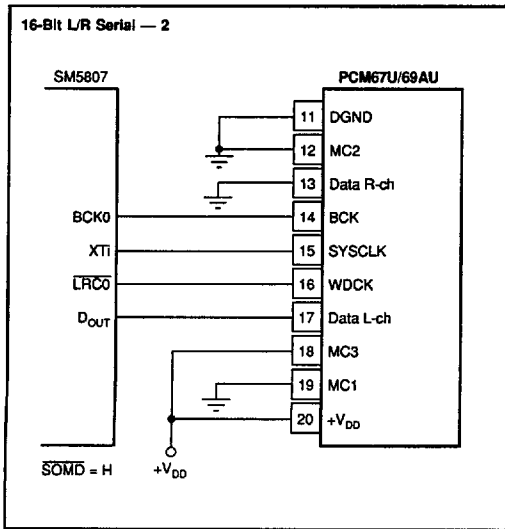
16-Bit L/R Serial — 2

SM5807

PCM67U/69AU

11 DGND

12 MC2

13 Data R-ch

BCK0

14 BCK

XTi

15 SYSCLK

$\overline{LRC0}$

16 WDCK

$D_{OUT}$

17 Data L-ch

18 MC3

19 MC1

20 $+V_{DD}$

$\overline{SOMD}$ = H

$+V_{DD}$